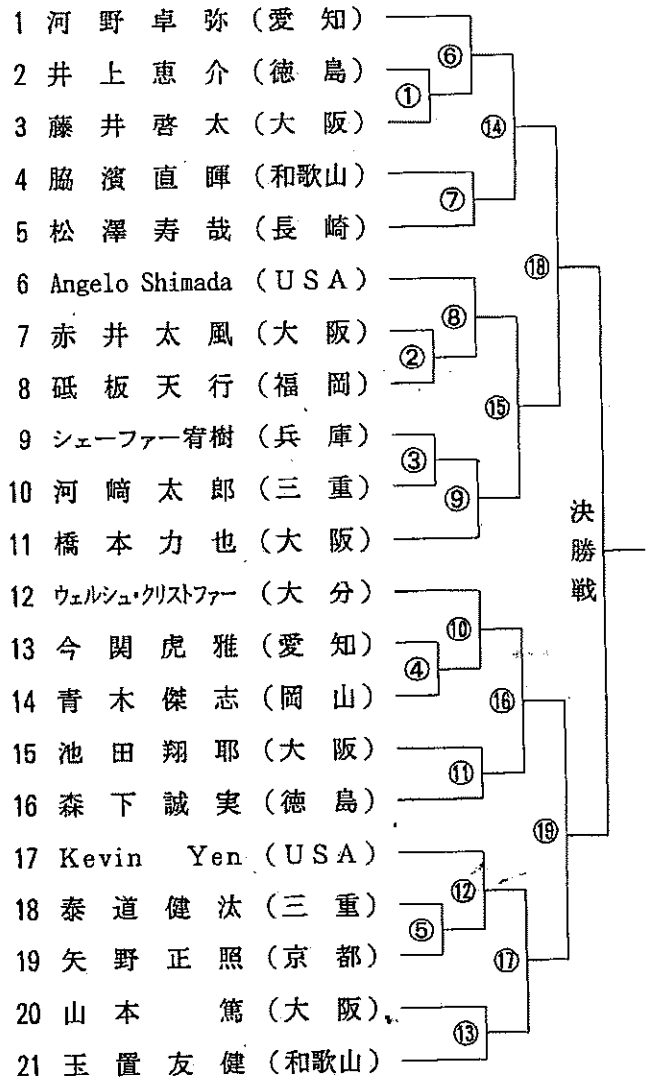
1 河野卓弥（愛知）
2 井上恵介（徳島）
3 藤井啓太（大阪）
4 脇濱直暉（和歌山）
5 松澤寿哉（長崎）
6 Angelo Shimada（USA）
7 赤井太風（大阪）
8 砥板天行（福岡）
9 シェーファー宥樹（兵庫）
10 河崎太郎（三重）
11 橋本力也（大阪）
12 ウェルシュ・クリストファー（大分）
13 今関虎雅（愛知）
14 青木傑志（岡山）
15 池田翔耶（大阪）
16 森下誠実（徳島）
17 Kevin Yen（USA）
18 泰道健汰（三重）
19 矢野正照（京都）
20 山本篤（大阪）
21 玉置友健（和歌山）

①
②
③
④
⑤
⑥
⑦
⑧
⑨
⑩
⑪
⑫
⑬
⑭
⑮
⑯
⑰
⑱
⑲
決勝戦